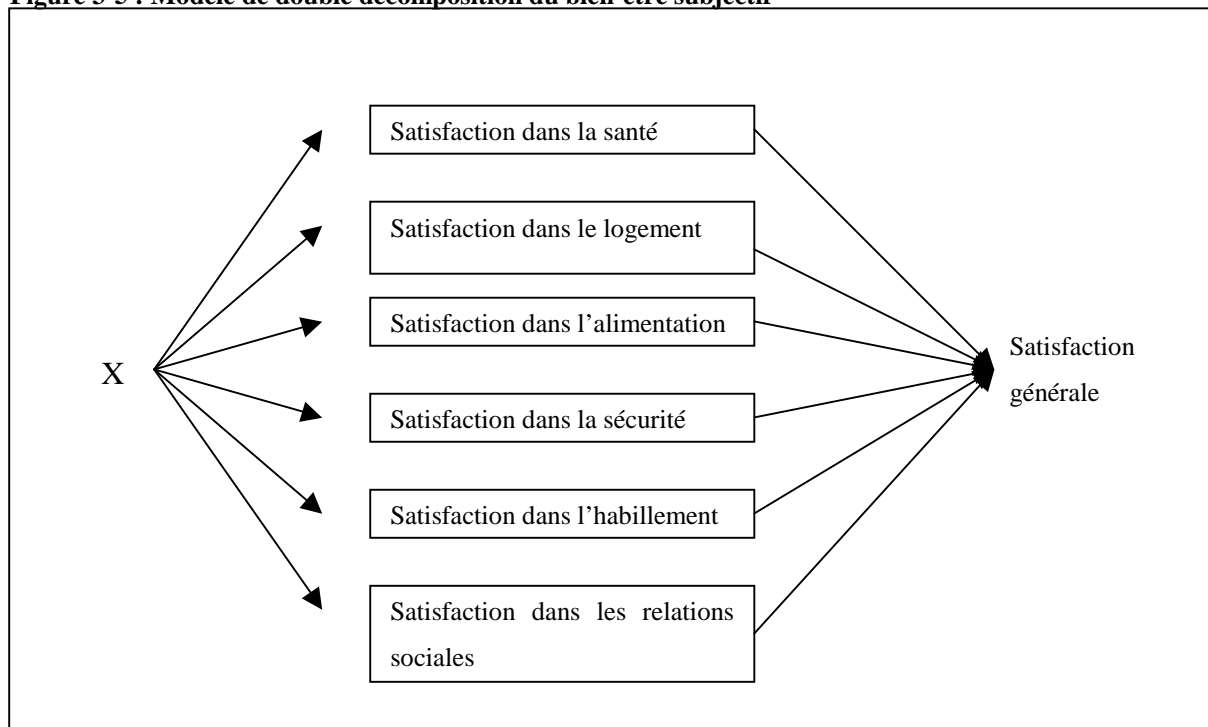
Figure 3-3 : Modèle de double décomposition du bien-être subjectif

X

Satisfaction dans la santé

Satisfaction dans le logement

Satisfaction dans l'alimentation

Satisfaction dans la sécurité

Satisfaction dans l'habillement

Satisfaction dans les relations sociales

Satisfaction générale